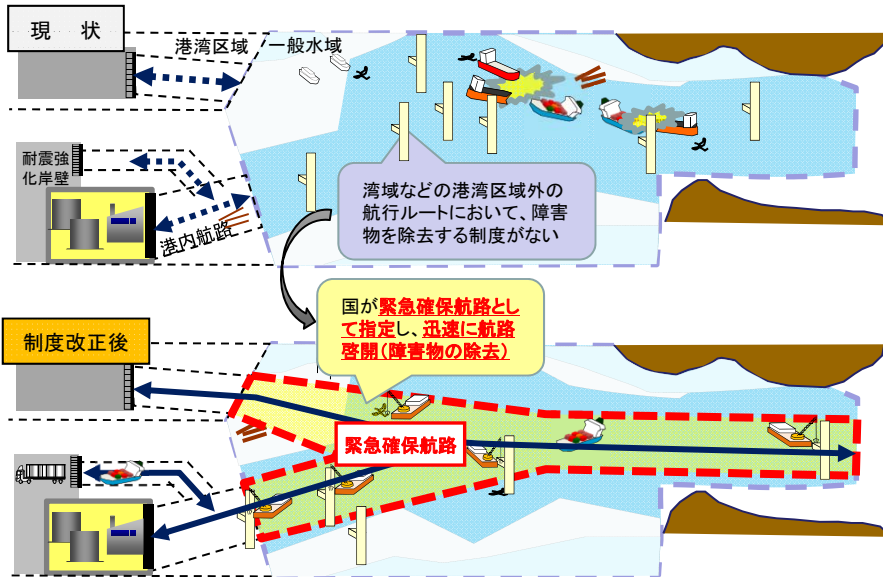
現　状

港湾区域

一般水域

耐震強化岸壁

港内航路

湾域などの港湾区域外の航行ルートにおいて、障害物を除去する制度がない

国が緊急確保航路として指定し、迅速に航路啓開（障害物の除去）

制度改正後

緊急確保航路